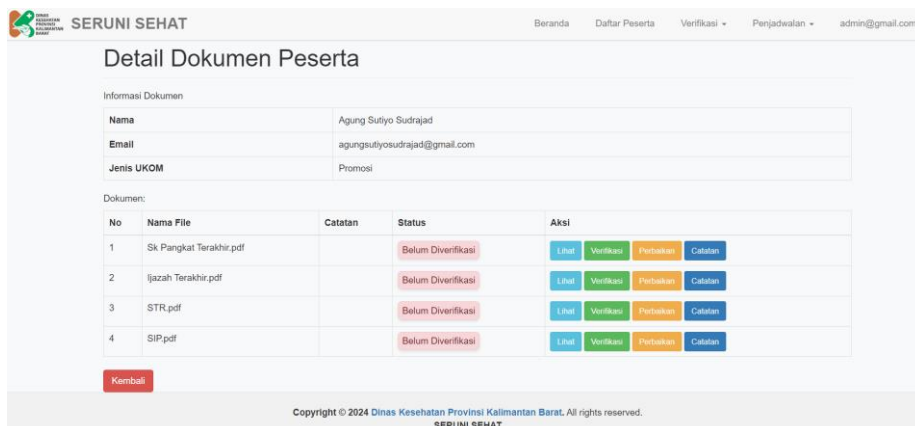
DINAS KESEHATAN PROVINSI KALIMANTAN BARAT

SERUNI SEHAT

Beranda Daftar Peserta Verifikasi ▾ Penjadwalan ▾ admin@gmail.com

Detail Dokumen Peserta

Informasi Dokumen

| Nama | Agung Sutiyo Sudrajad |
|---|---|
| Email | agungsutiyosudrajad@gmail.com |
| Jenis UKOM | Promosi |

Dokumen:

| No | Nama File | Catatan | Status | Aksi |
|---|---|---|---|---|
| 1 | Sk Pangkat Terakhir.pdf | | Belum Diverifikasi | Lihat Verifikasi Perbaikan Catatan |
| 2 | Ijazah Terakhir.pdf | | Belum Diverifikasi | Lihat Verifikasi Perbaikan Catatan |
| 3 | STR.pdf | | Belum Diverifikasi | Lihat Verifikasi Perbaikan Catatan |
| 4 | SIP.pdf | | Belum Diverifikasi | Lihat Verifikasi Perbaikan Catatan |

Kembali

Copyright © 2024 Dinas Kesehatan Provinsi Kalimantan Barat. All rights reserved.
SERUNI SEHAT